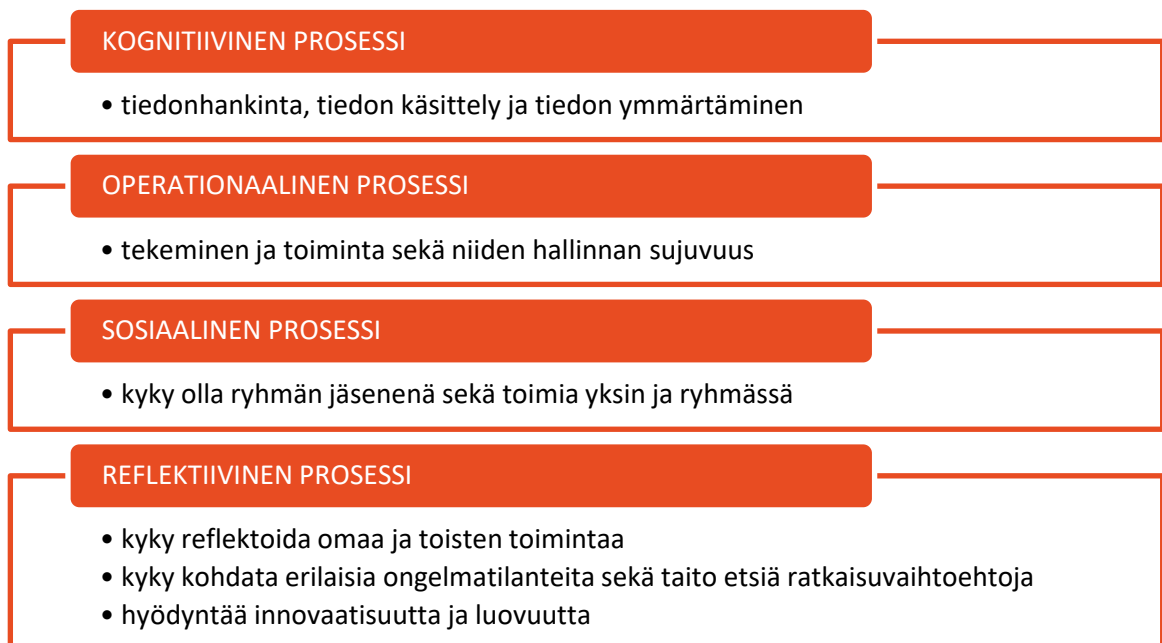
KOGNITIIVINEN PROSESSI

• tiedonhankinta, tiedon käsittely ja tiedon ymmärtäminen

OPERATIONAALINEN PROSESSI

• tekeminen ja toiminta sekä niiden hallinnan sujuvuus

SOSIAALINEN PROSESSI

• kyky olla ryhmän jäsenenä sekä toimia yksin ja ryhmässä

REFLEKTIIVINEN PROSESSI

• kyky reflektoida omaa ja toisten toimintaa
• kyky kohdata erilaisia ongelmatilanteita sekä taito etsiä ratkaisuvaihtoehtoja
• hyödyntää innovaatisuutta ja luovuutta